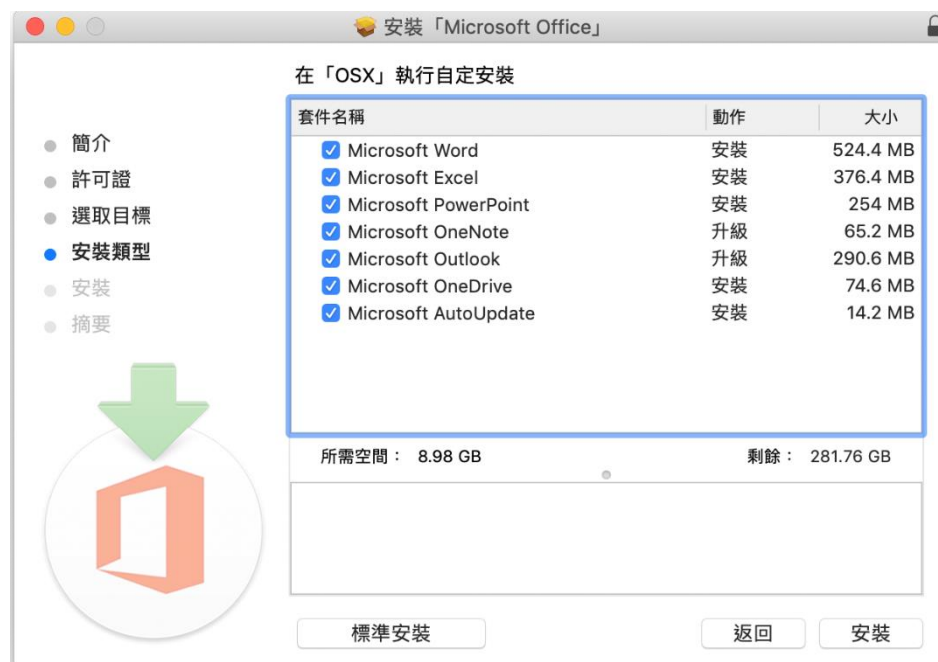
安裝「Microsoft Office」

在「OSX」執行自定安裝

- 簡介
- 許可證
- 選取目標
- 安裝類型
- 安裝
- 摘要

| 套件名稱 | 動作 | 大小 |
|---|---|---|
| Microsoft Word | 安裝 | 524.4 MB |
| Microsoft Excel | 安裝 | 376.4 MB |
| Microsoft PowerPoint | 安裝 | 254 MB |
| Microsoft OneNote | 升級 | 65.2 MB |
| Microsoft Outlook | 升級 | 290.6 MB |
| Microsoft OneDrive | 安裝 | 74.6 MB |
| Microsoft AutoUpdate | 安裝 | 14.2 MB |

所需空間： 8.98 GB 剩餘： 281.76 GB

標準安裝 返回 安裝